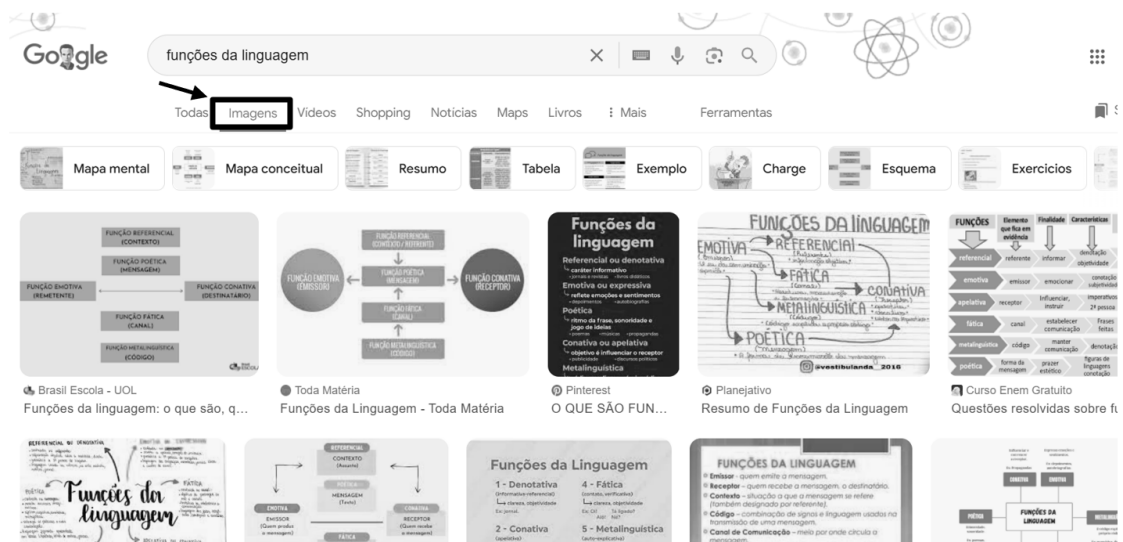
Google

funções da linguagem

Todas Imagens Vídeos Shopping Notícias Maps Livros ⋮ Mais Ferramentas

Mapa mental | Mapa conceitual | Resumo | Tabela | Exemplo | Charge | Esquema | Exercícios

FUNÇÃO REFERENCIAL (CONTEXTO)
FUNÇÃO POÉTICA (MENSAGEM)
FUNÇÃO EMOTIVA (REMETENTE)
FUNÇÃO CONATIVA (DESTINATÁRIO)
FUNÇÃO FÁTICA (CANAL)
FUNÇÃO METALINGUÍSTICA (CÓDIGO)

Brasil Escola - UOL
Funções da linguagem: o que são, q...

FUNÇÃO REFERENCIAL (CONTEXTO / REFERENTE)
FUNÇÃO EMOTIVA (EMISSOR)
FUNÇÃO POÉTICA (MENSAGEM)
FUNÇÃO CONATIVA (RECEPTOR)
FUNÇÃO FÁTICA (CANAL)
FUNÇÃO METALINGUÍSTICA (CÓDIGO)

Toda Matéria
Funções da Linguagem - Toda Matéria

Funções da linguagem
Referencial ou denotativa
Emotiva ou expressiva
Poética
Conativa ou apelativa
Metalinguística

Pinterest
O QUE SÃO FUN...

FUNÇÕES DA LINGUAGEM
EMOTIVA
REFERENCIAL
FÁTICA
CONATIVA
METALINGUÍSTICA
POÉTICA
@vestibulanda_2016

Planejativo
Resumo de Funções da Linguagem

| FUNÇÕES | Elemento que fica em evidência | Finalidade | Características |
|---|---|---|---|
| referencial | referente | informar | denotação objetividade |
| emotiva | emissor | emocionar | conotação subjetividade |
| apelativa | receptor | Influenciar, instruir | imperativos 2ª pessoa |
| fática | canal | estabelecer comunicação | Frases feitas |
| metalinguística | código | manter comunicação | denotação |
| poética | forma da mensagem | prazer estético | figuras de linguagem conotação |

Curso Enem Gratuito
Questões resolvidas sobre f

Funções da linguagem

REFERENCIAL
CONTEXTO (Assunto)
EMOTIVA
EMISSOR
MENSAGEM (Texto)
CONATIVA
RECEPTOR
FÁTICA

Funções da Linguagem
1 - Denotativa
4 - Fática
2 - Conativa
5 - Metalinguística

FUNÇÕES DA LINGUAGEM
Emissor – quem emite a mensagem.
Receptor – quem recebe a mensagem, o destinatário.
Contexto – situação a que a mensagem se refere (também designado por referente).
Código – combinação de signos e linguagem usados na transmissão de uma mensagem.
Canal de Comunicação – meio por onde circula a mensagem.

FUNÇÕES DA LINGUAGEM
POÉTICA